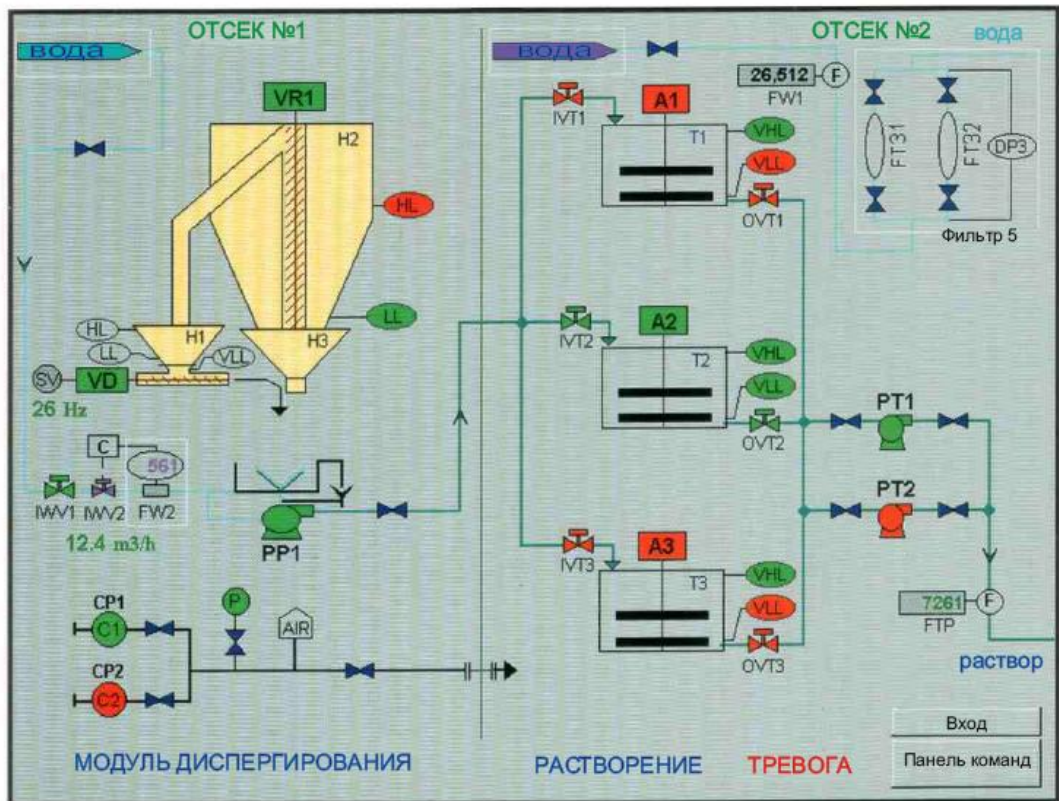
ОТСЕК №1

ОТСЕК №2

вода

вода

вода

VR1

H2

HL

LL

H1

H3

HL

LL

VLL

SV

VD

26 Hz

C

561

IWV1

IWV2

FW2

12.4 m3/h

PP1

CP1

C1

CP2

C2

P

AIR

A1

IVT1

T1

VHL

VLL

OVT1

26,512

F

FW1

FT31

FT32

DP3

Фильтр 5

A2

IVT2

T2

VHL

VLL

OVT2

PT1

PT2

A3

IVT3

T3

VHL

VLL

OVT3

7261

F

FTP

раствор

Вход

Панель команд

МОДУЛЬ ДИСПЕРГИРОВАНИЯ

РАСТВОРЕНИЕ

ТРЕВОГА